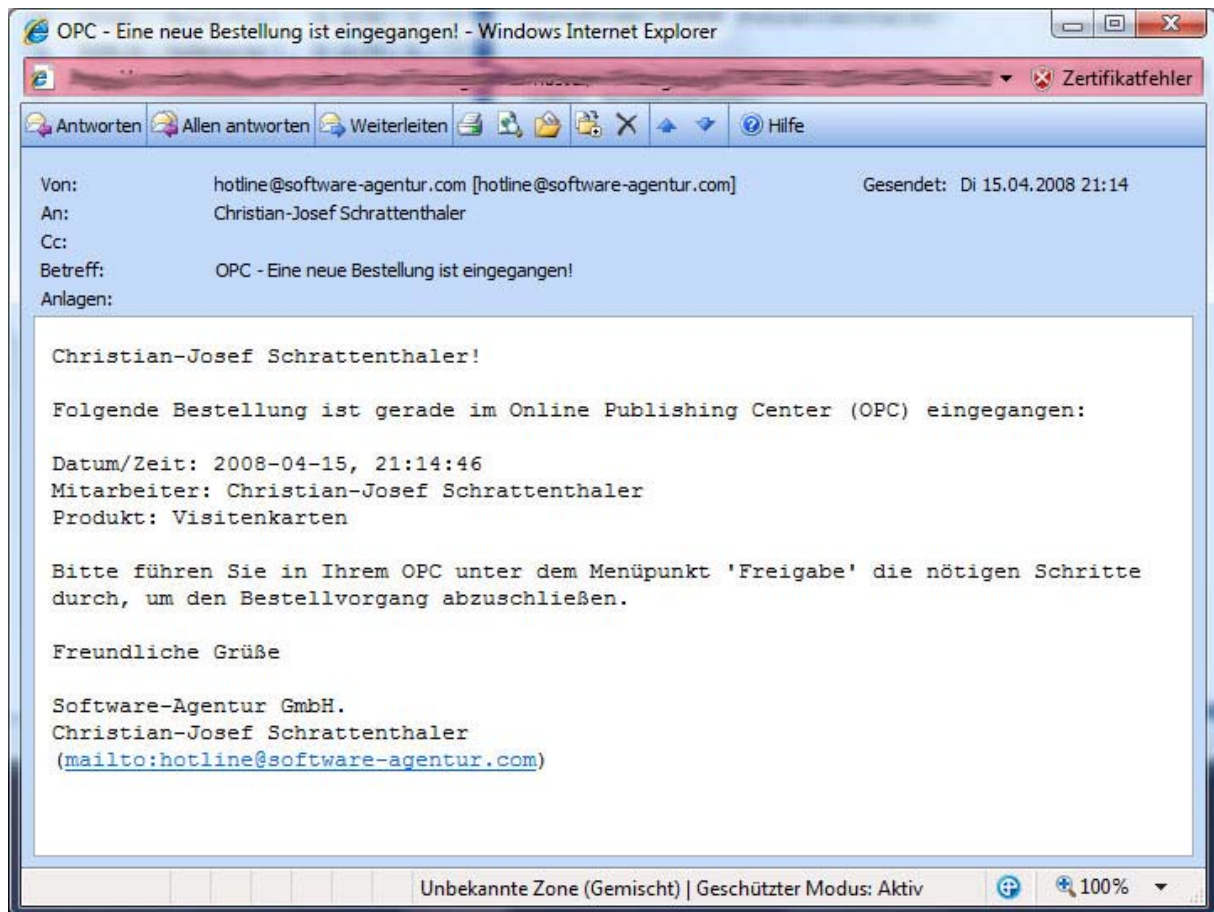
OPC - Eine neue Bestellung ist eingegangen! - Windows Internet Explorer

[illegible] Zertifikatfehler

Antworten Allen antworten Weiterleiten Hilfe

Von: hotline@software-agentur.com [hotline@software-agentur.com] Gesendet: Di 15.04.2008 21:14
An: Christian-Josef Schrattenthaler
Cc:
Betreff: OPC - Eine neue Bestellung ist eingegangen!
Anlagen:

Christian-Josef Schrattenthaler!

Folgende Bestellung ist gerade im Online Publishing Center (OPC) eingegangen:

Datum/Zeit: 2008-04-15, 21:14:46
Mitarbeiter: Christian-Josef Schrattenthaler
Produkt: Visitenkarten

Bitte führen Sie in Ihrem OPC unter dem Menüpunkt 'Freigabe' die nötigen Schritte durch, um den Bestellvorgang abzuschließen.

Freundliche Grüße

Software-Agentur GmbH.
Christian-Josef Schrattenthaler
(mailto:hotline@software-agentur.com)

Unbekannte Zone (Gemischt) | Geschützter Modus: Aktiv 100%